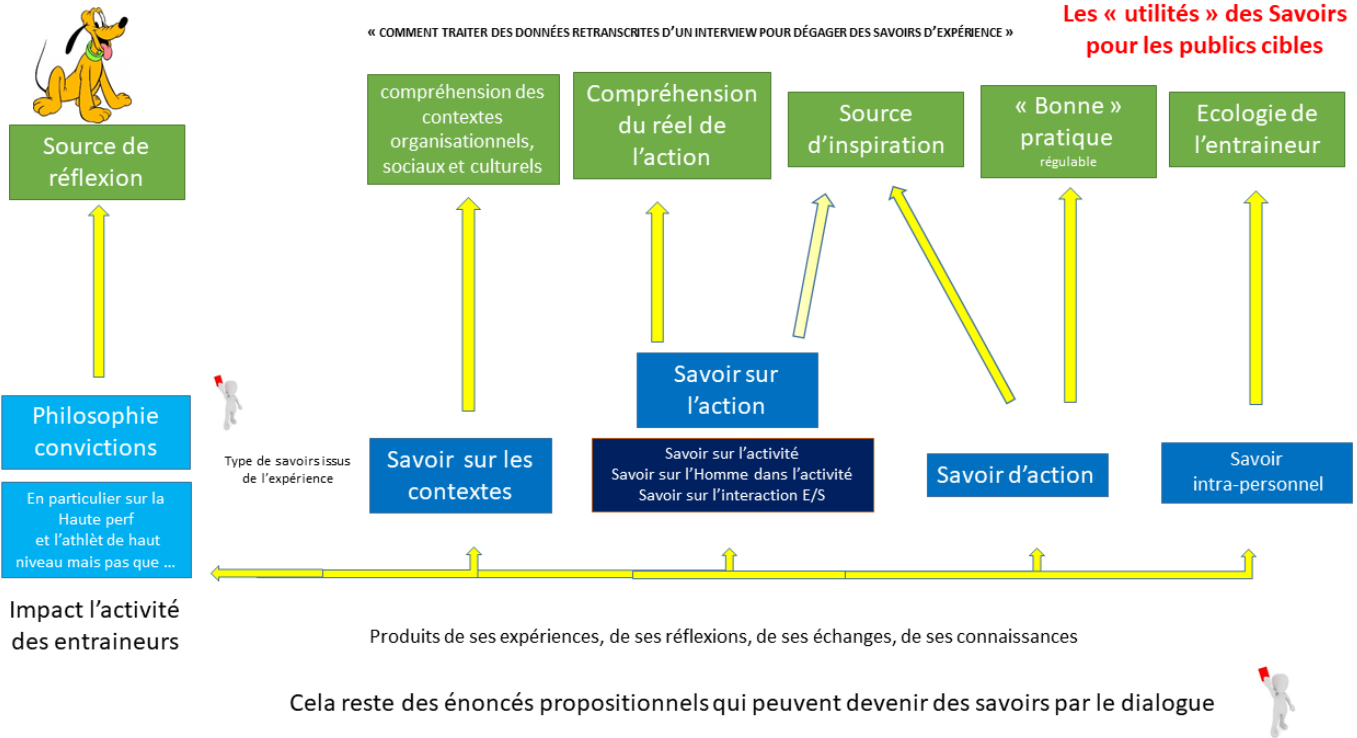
« COMMENT TRAITER DES DONNÉES RETRANSCRITES D'UN INTERVIEW POUR DÉGAGER DES SAVOIRS D'EXPÉRIENCE »

Les « utilités » des Savoirs pour les publics cibles

Source de réflexion

compréhension des contextes organisationnels, sociaux et culturels

Compréhension du réel de l'action

Source d'inspiration

« Bonne » pratique
régulable

Ecologie de l'entraineur

Savoir sur l'action

Philosophie convictions

Type de savoirs issus de l'expérience

Savoir sur les contextes

Savoir sur l'activité
Savoir sur l'Homme dans l'activité
Savoir sur l'interaction E/S

Savoir d'action

Savoir intra-personnel

En particulier sur la Haute perf et l'athlèt de haut niveau mais pas que …

Impact l'activité des entraineurs

Produits de ses expériences, de ses réflexions, de ses échanges, de ses connaissances

Cela reste des énoncés propositionnels qui peuvent devenir des savoirs par le dialogue